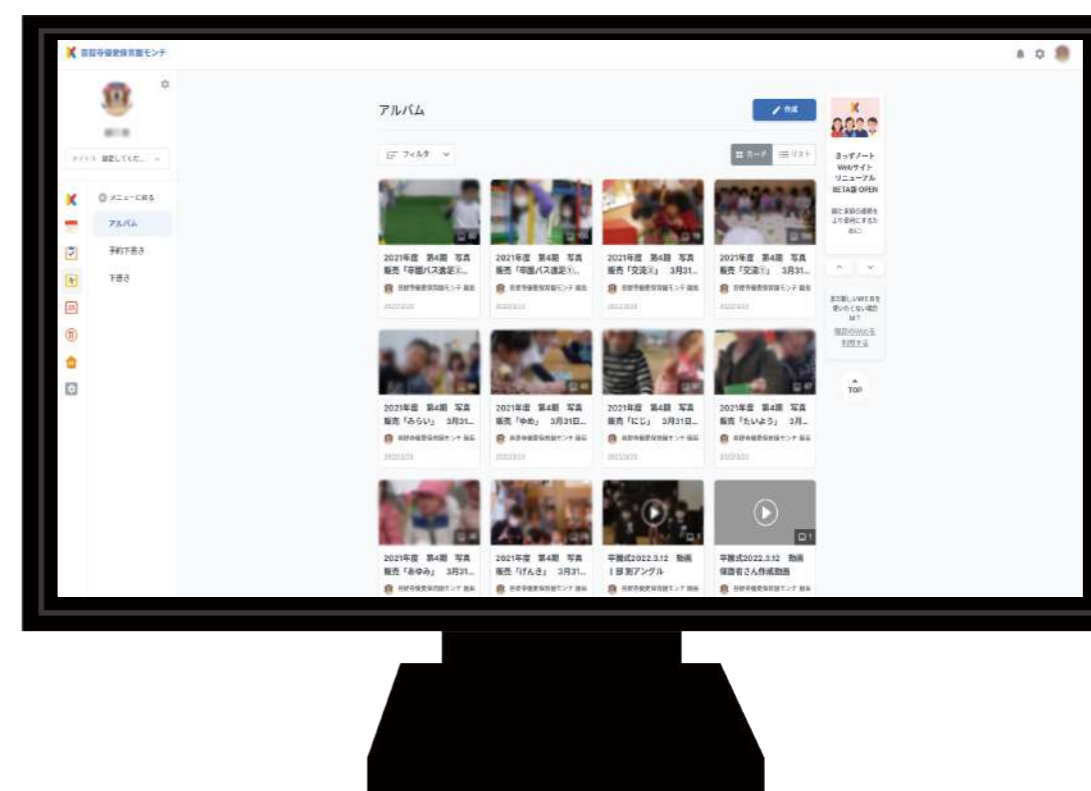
アルバム

作成

フィルタ

カード

リスト

メニューに戻る

アルバム

予約下書き

下書き

2021年度 第4期 写真 販売「卒園バス遠足(...

2021年度 第4期 写真 販売「卒園バス遠足①...

2021年度 第4期 写真 販売「交流①」 3月31...

2021年度 第4期 写真 販売「交流①」 3月31...

2021年度 第4期 写真 販売「みらい」 3月31...

2021年度 第4期 写真 販売「中央」 3月31日...

2021年度 第4期 写真 販売「にじ」 3月31日...

2021年度 第4期 写真 販売「たいよう」 3月...

2021年度 第4期 写真 販売「あゆみ」 3月31...

2021年度 第4期 写真 販売「げんき」 3月31...

卒園式2022.3.12 動画 1部 別アングル

卒園式2022.3.12 動画 保護者さん作成動画

きッずノート Webサイト リニューアル BETA版 OPEN

TOP